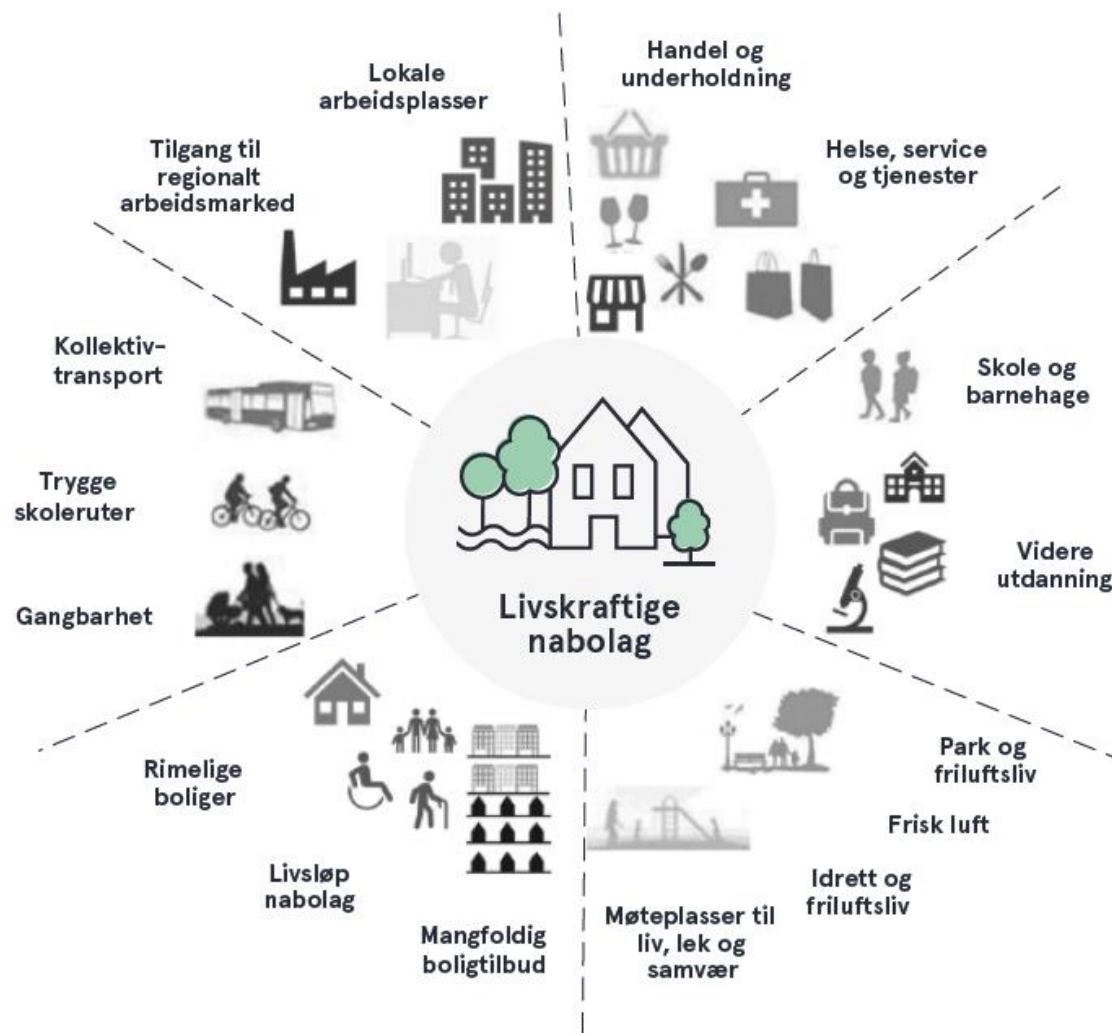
Lokale arbeidsplasser

Tilgang til regionalt arbeidsmarked

Handel og underholdning

Helse, service og tjenester

Kollektivtransport

Trygge skoleruter

Gangbarhet

Skole og barnehage

Videre utdanning

Livskraftige nabolag

Rimelige boliger

Livsløp nabolag

Mangfoldig boligtilbud

Møteplasser til liv, lek og samvær

Idrett og friluftsliv

Frisk luft

Park og friluftsliv